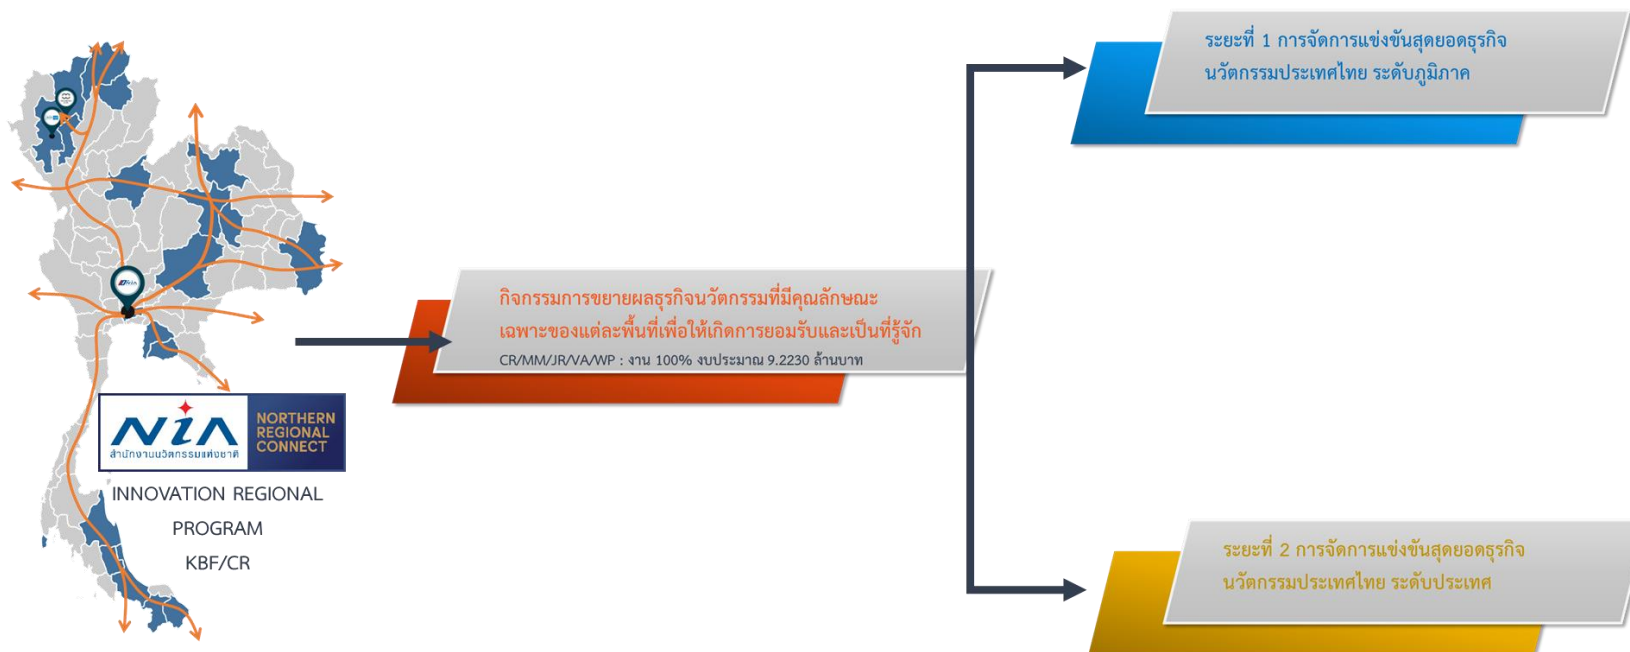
NIA
สำนักงานนวัตกรรมแห่งชาติ

NORTHERN REGIONAL CONNECT

INNOVATION REGIONAL PROGRAM KBF/CR

กิจกรรมการขยายผลธุรกิจนวัตกรรมที่มีคุณลักษณะเฉพาะของแต่ละพื้นที่เพื่อให้เกิดการยอมรับและเป็นที่รู้จัก
CR/MM/JR/VA/WP : งาน 100% งบประมาณ 9.2230 ล้านบาท

ระยะที่ 1 การจัดการแข่งขันสุดยอดธุรกิจนวัตกรรมประเทศไทย ระดับภูมิภาค

ระยะที่ 2 การจัดการแข่งขันสุดยอดธุรกิจนวัตกรรมประเทศไทย ระดับประเทศ